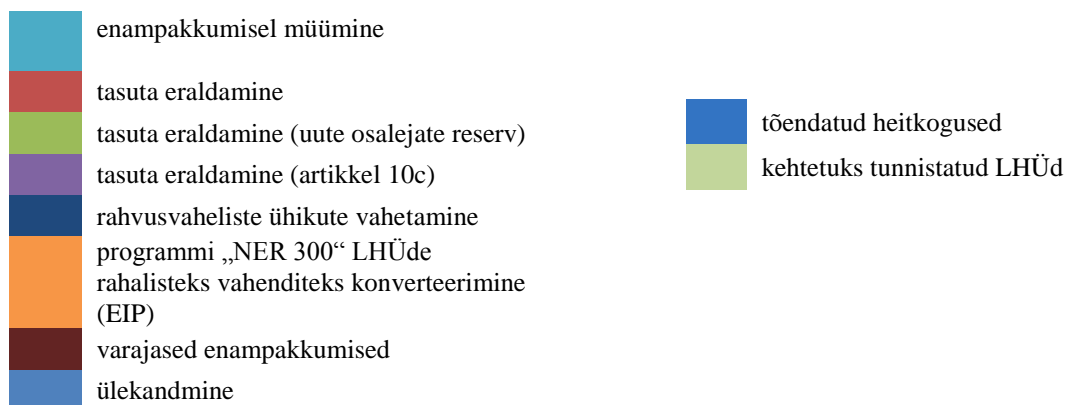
enampakkumisel müümine

tasuta eraldamine

tasuta eraldamine (uute osalejate reserv)

tasuta eraldamine (artikkel 10c)

rahvusvaheliste ühikute vahetamine

programmi „NER 300“ LHÜde rahalisteks vahenditeks konverteerimine (EIP)

varajased enampakkumised

ülekandmine

tõendatud heitkogused

kehtetuks tunnistatud LHÜd